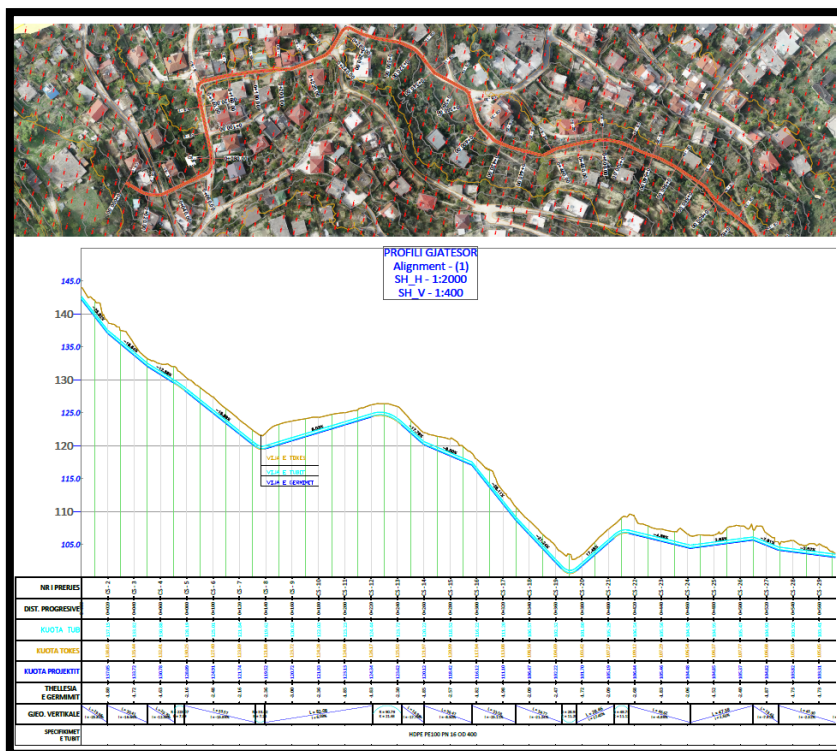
PROFILI GJATESOR
Alignment - (1)
SH_H - 1:2000
SH_V - 1:400

145.0
140
135.0
130
125.0
120
115.0
110
105.0

VIJA E TOKES
VIJA E TUBIT
VIJA E GERMIMIT

NR I PRERJES
DIST. PROGRESIVE
KUOTA TUBI
KUOTA TOKES
KUOTA PROJEKTIT
THELLESIA E GERMIMIT
GJEO. VERTIKALE
SPECIFIKIMET E TUBIT

HDPE PE100 PN 16 OD 400